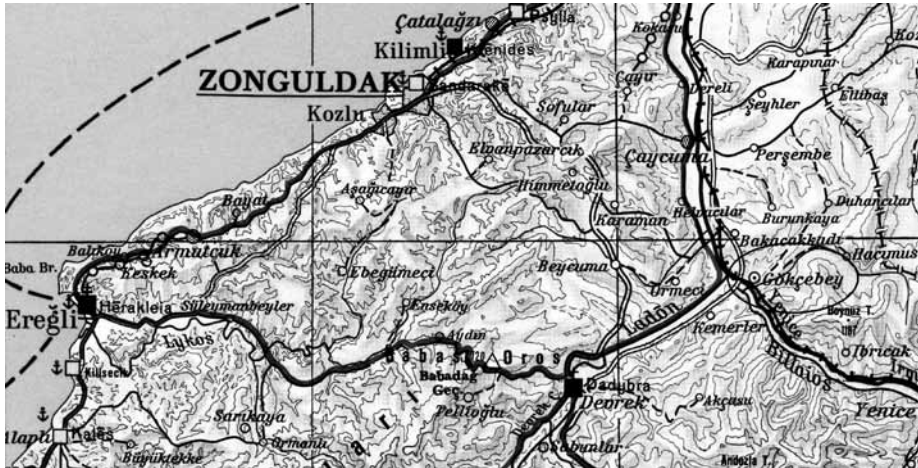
Çatalağzı
Filyla
Kilimli
Krenides
ZONGULDAK
Sandaraka
Kozlu
Kokaru
Çayır
Dereli
Rarapınar
Şeyhler
Elibaş
Şofular
Elvanpazarcık
Çaycuma
Perşembe
Himmetoğlu
Asarcayar
Bayat
Karaman
Helvacılar
Burunkaya
Duhancılar
Bakacakkadı
Hacımus
Armutçuk
Baltkay
Baba Br.
Keskek
Ebegümeci
Beycuma
Gökçebey
Ereğli
Herakleia
Süleymanbeyler
Enseköy
Ürmeci
Lykos
Aydın
Ladon
Kemerler
Babası
Oros
Babadağ
Geç.
Kilisecik
Sarıkaya
Pelitoğlu
Dadybra
Devrek
Akçasu
İbrıcak
Yenice
Billaios
Ormanlı
Alapu
Kales
Büyüktekke
Sofranlar
Andoza T.
Boymuz T.